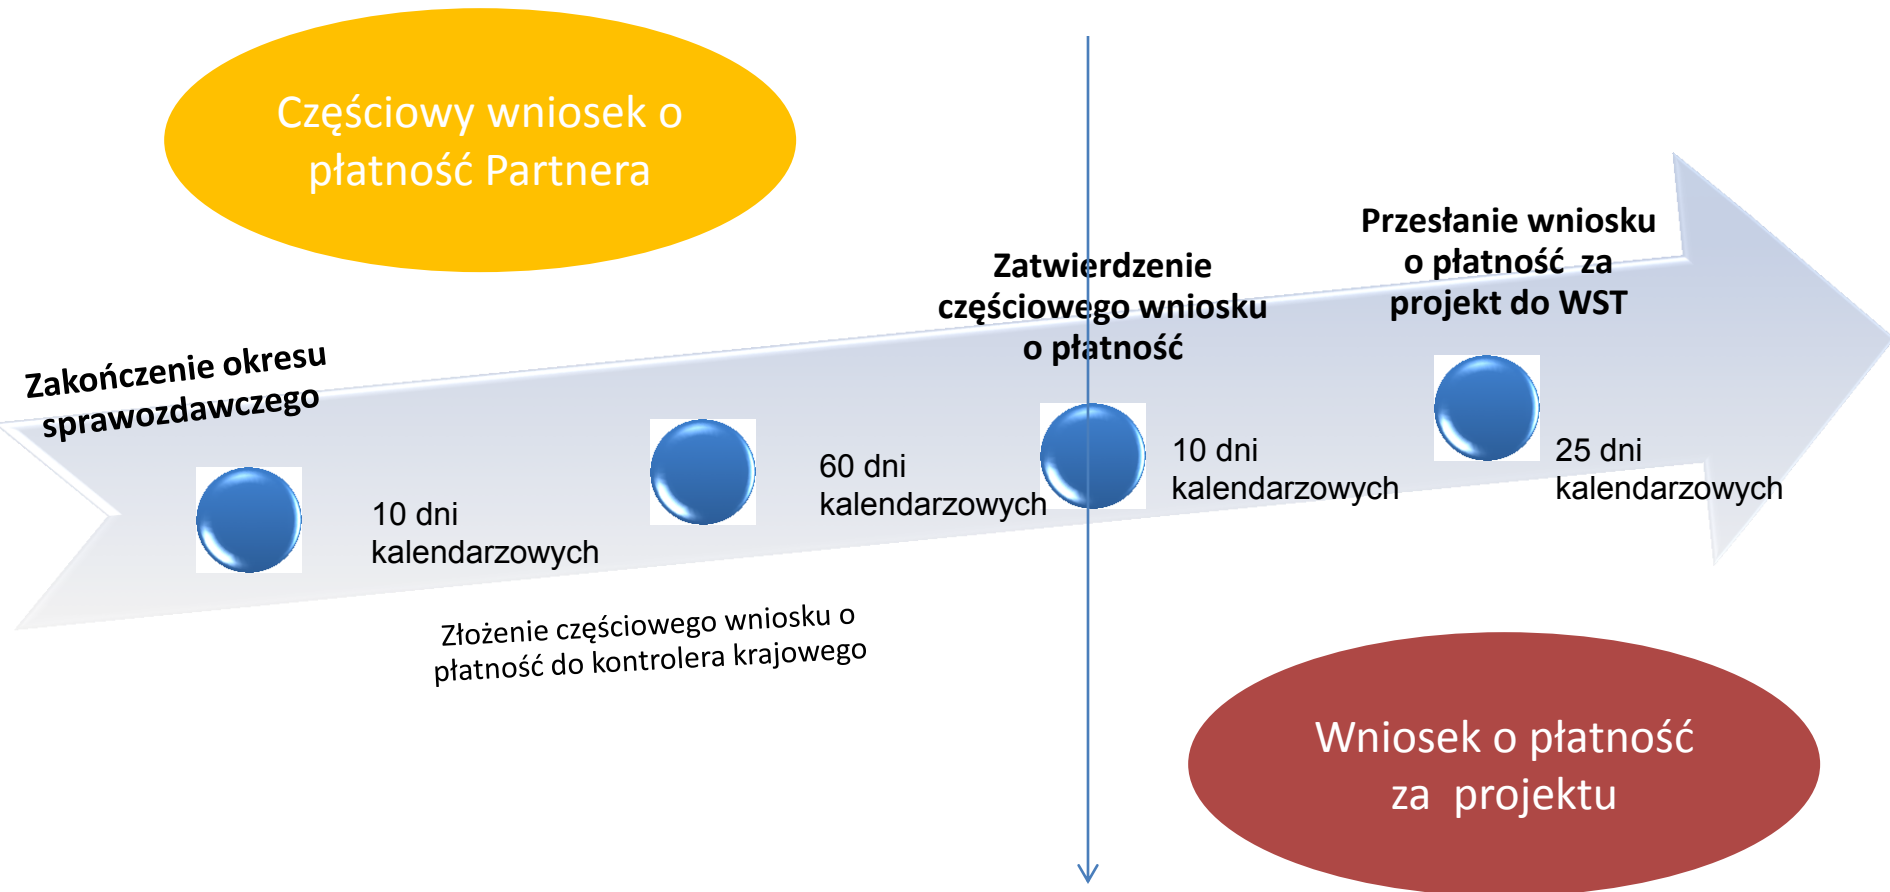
Częściowy wniosek o płatność Partnera

Zakończenie okresu sprawozdawczego

10 dni kalendarzowych

Złożenie częściowego wniosku o płatność do kontrolera krajowego

60 dni kalendarzowych

Zatwierdzenie częściowego wniosku o płatność

10 dni kalendarzowych

Przesłanie wniosku o płatność za projekt do WST

25 dni kalendarzowych

Wniosek o płatność za projektu